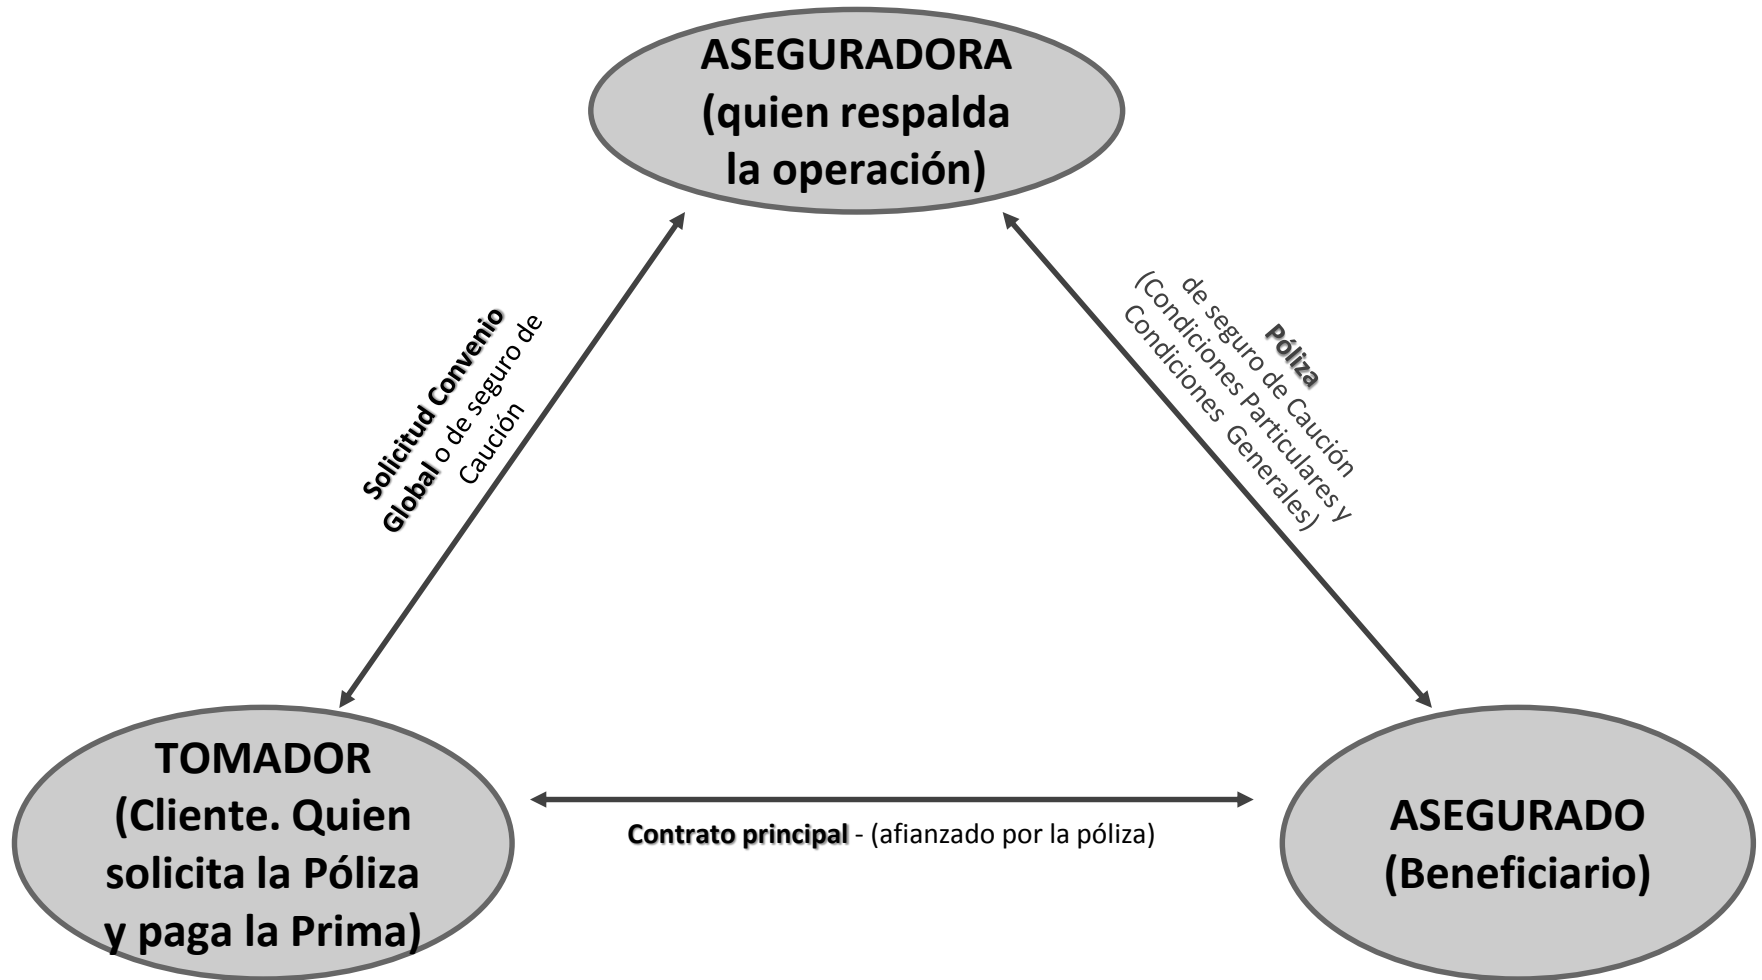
ASEGURADORA (quien respalda la operación)

Solicitud Convenio Global o de seguro de Caución

Póliza de seguro de Caución (Condiciones Particulares y Condiciones Generales)

TOMADOR (Cliente. Quien solicita la Póliza y paga la Prima)

Contrato principal - (afianzado por la póliza)

ASEGURADO (Beneficiario)